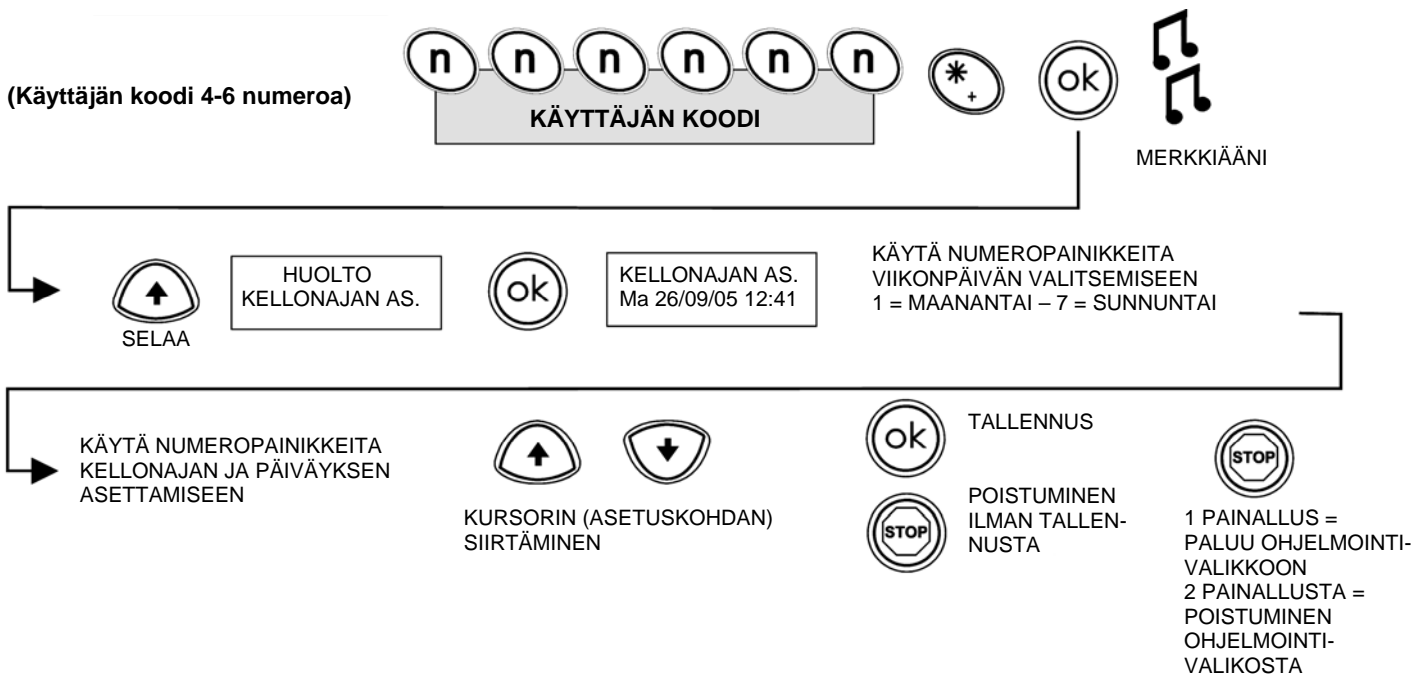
(Käyttäjän koodi 4-6 numeroa)

n n n n n n

KÄYTTÄJÄN KOODI

* +

ok

MERKKIÄÄNI

SELAA

HUOLTO
KELLONAJAN AS.

ok

KELLONAJAN AS.
Ma 26/09/05 12:41

KÄYTÄ NUMEROPAINIKKEITA VIIKONPÄIVÄN VALITSEMISEEN
1 = MAANANTAI – 7 = SUNNUNTAI

KÄYTÄ NUMEROPAINIKKEITA KELLONAJAN JA PÄIVÄYKSEN ASETTAMISEEN

KURSORIN (ASETUSKOHDAN) SIIRTÄMINEN

ok

TALLENNUS

STOP

POISTUMINEN ILMAN TALLENNUSTA

STOP

1 PAINALLUS = PALUU OHJELMOINTIVALIKKOON
2 PAINALLUSTA = POISTUMINEN OHJELMOINTIVALIKOSTA